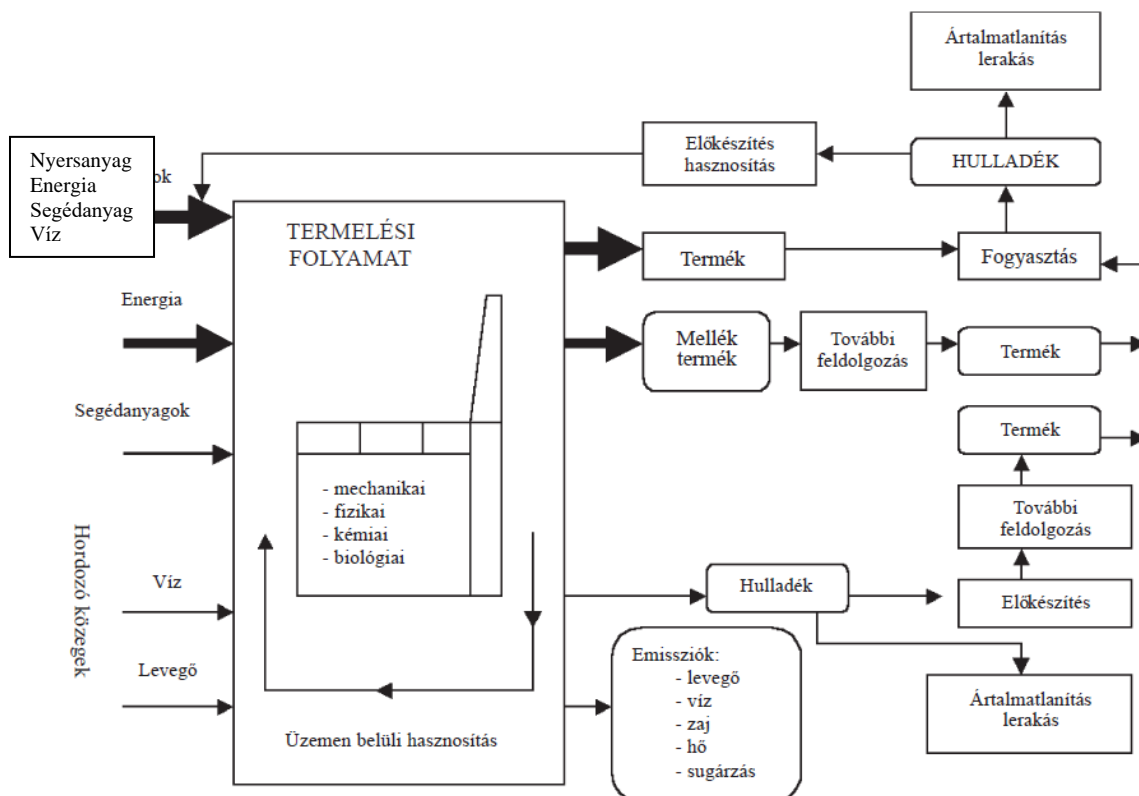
Ártalmatlanítás lerakás

Előkészítés hasznosítás

HULLADÉK

Nyersanyag
Energia
Segédanyag
Víz

ok

TERMELÉSI FOLYAMAT

Termék

Fogyasztás

Energia

Mellék termék

További feldolgozás

Termék

Segédanyagok

Termék

- mechanikai
- fizikai
- kémiai
- biológiai

További feldolgozás

Hordozó közegek

Víz

Hulladék

Előkészítés

Levegő

Emissziók:
- levegő
- víz
- zaj
- hő
- sugárzás

Ártalmatlanítás lerakás

Üzemen belüli hasznosítás